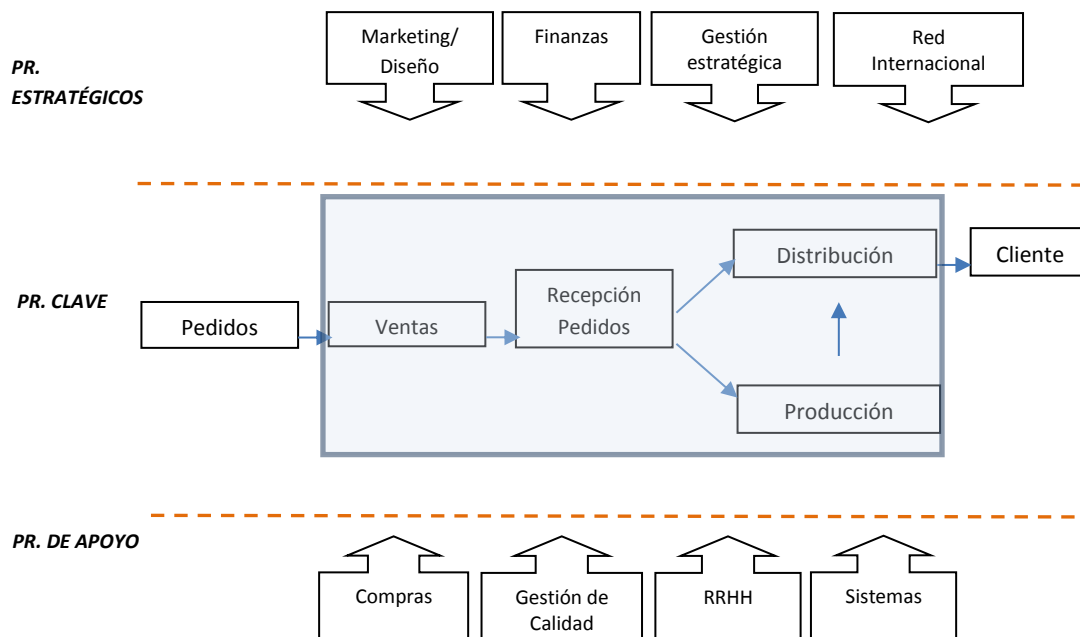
PR. ESTRATÉGICOS

Marketing/ Diseño

Finanzas

Gestión estratégica

Red Internacional

PR. CLAVE

Pedidos

Ventas

Recepción Pedidos

Distribución

Producción

Cliente

PR. DE APOYO

Compras

Gestión de Calidad

RRHH

Sistemas